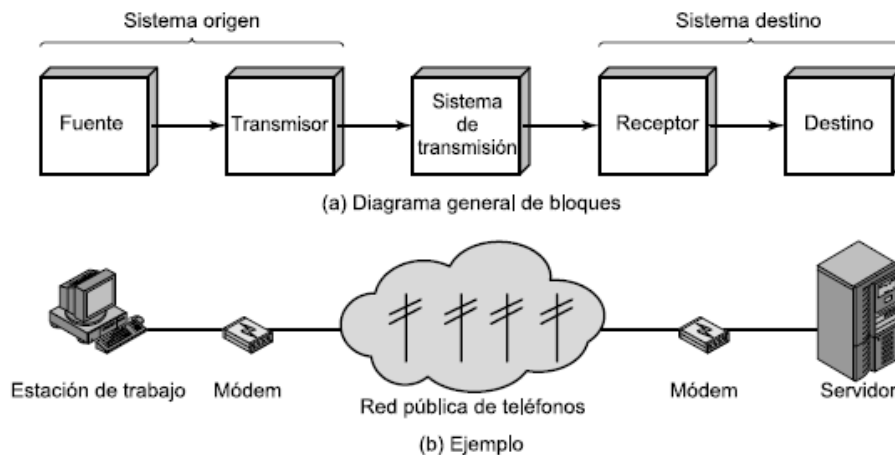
Sistema origen

Sistema destino

Fuente

Transmisor

Sistema de transmisión

Receptor

Destino

(a) Diagrama general de bloques

Estación de trabajo

Módem

Red pública de teléfonos

Módem

Servidor

(b) Ejemplo